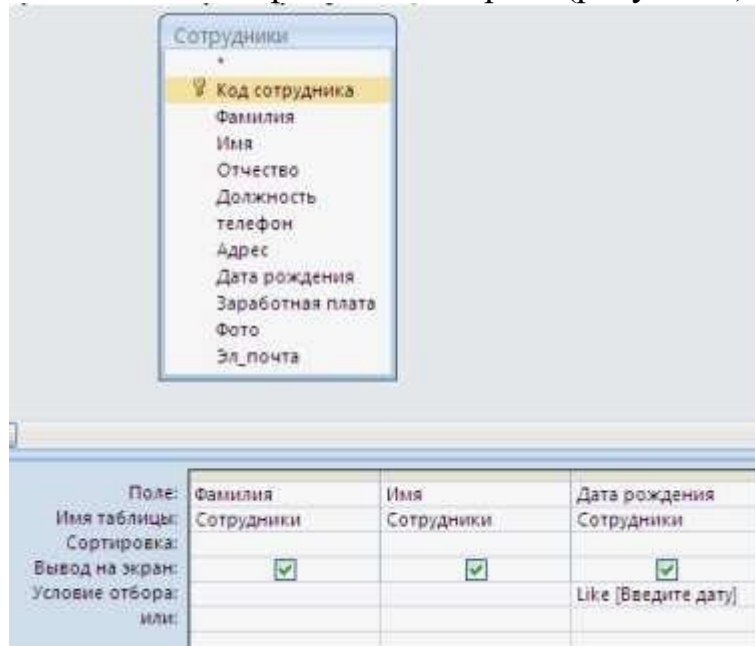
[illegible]

Сотрудники
*
Код сотрудника
Фамилия
Имя
Отчество
Должность
телефон
Адрес
Дата рождения
Заработная плата
Фото
Эл_почта

| Поле: | Фамилия | Имя | Дата рождения |
|---|---|---|---|
| Имя таблицы: | Сотрудники | Сотрудники | Сотрудники |
| Сортировка: | | | |
| Вывод на экран: | ☑ | ☑ | ☑ |
| Условие отбора: | | | Like [Введите дату] |
| или: | | | |